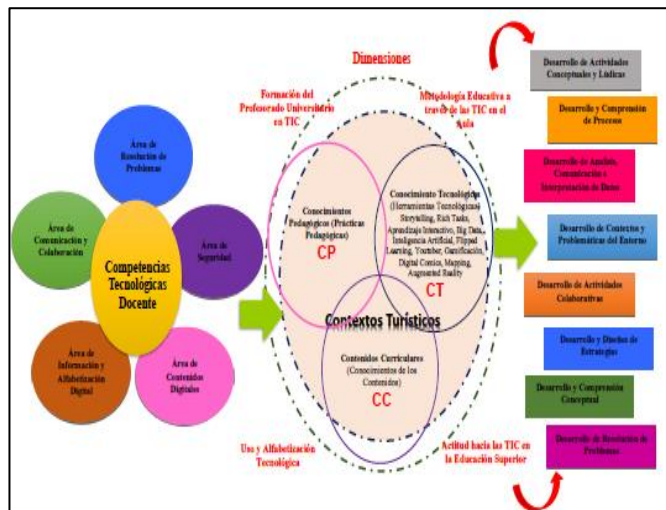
Área de Resolución de Problemas

Área de Comunicación y Colaboración

Competencias Tecnológicas Docente

Área de Seguridad

Área de Información y Alfabetización Digital

Área de Contenidos Digitales

Dimensiones

Formación del Profesorado Universitario en TIC

Metodología Educativa a través de las TIC en el Aula

Conocimientos Pedagógicos (Prácticas Pedagógicas)

CP

Conocimiento Tecnológico (Herramientas Tecnológicas) Storytelling, Rich Tasks, Aprendizaje Interactivo, Big Data, Inteligencia Artificial, Flipped Learning, Youtuber, Gamificación, Digital Comics, Mapping, Augmented Reality

CT

Contextos Turísticos

Contenidos Curriculares (Conocimientos de los Contenidos)

CC

Uso y Alfabetización Tecnológica

Actitud hacia las TIC en la Educación Superior

Desarrollo de Actividades Conceptuales y Lúdicas

Desarrollo y Comprensión de Procesos

Desarrollo de Análisis, Comunicación e Interpretación de Datos

Desarrollo de Contextos y Problemáticas del Entorno

Desarrollo de Actividades Colaborativas

Desarrollo y Diseños de Estrategias

Desarrollo y Comprensión Conceptual

Desarrollo de Resolución de Problemas